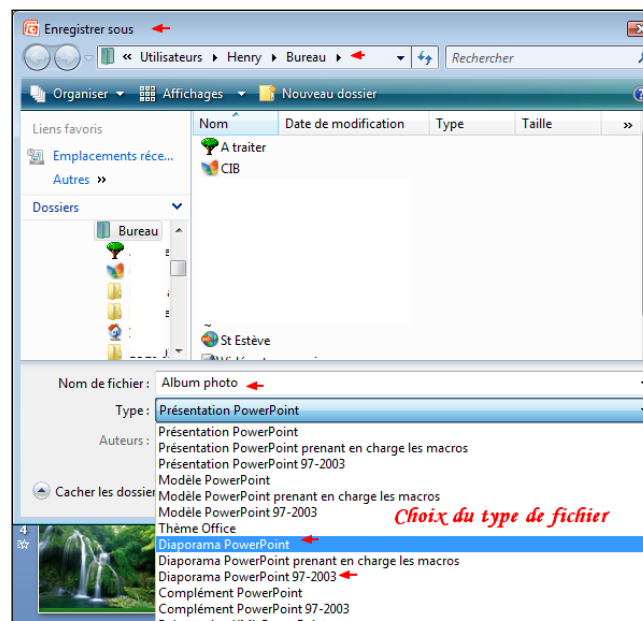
Enregistrer sous

« Utilisateurs ▸ Henry ▸ Bureau ▸

Rechercher

Organiser ▾ Affichages ▾ Nouveau dossier

Liens favoris

Emplacements réce...

Autres »

Dossiers

Bureau

| Nom | Date de modification | Type | Taille |
|---|---|---|---|

A traiter

CIB

St Estève

Nom de fichier : Album photo

Type : Présentation PowerPoint

Auteurs :

Cacher les dossier

Présentation PowerPoint
Présentation PowerPoint prenant en charge les macros
Présentation PowerPoint 97-2003
Modèle PowerPoint
Modèle PowerPoint prenant en charge les macros
Modèle PowerPoint 97-2003
Thème Office
Diaporama PowerPoint
Diaporama PowerPoint prenant en charge les macros
Diaporama PowerPoint 97-2003
Complément PowerPoint
Complément PowerPoint 97-2003

Choix du type de fichier

4